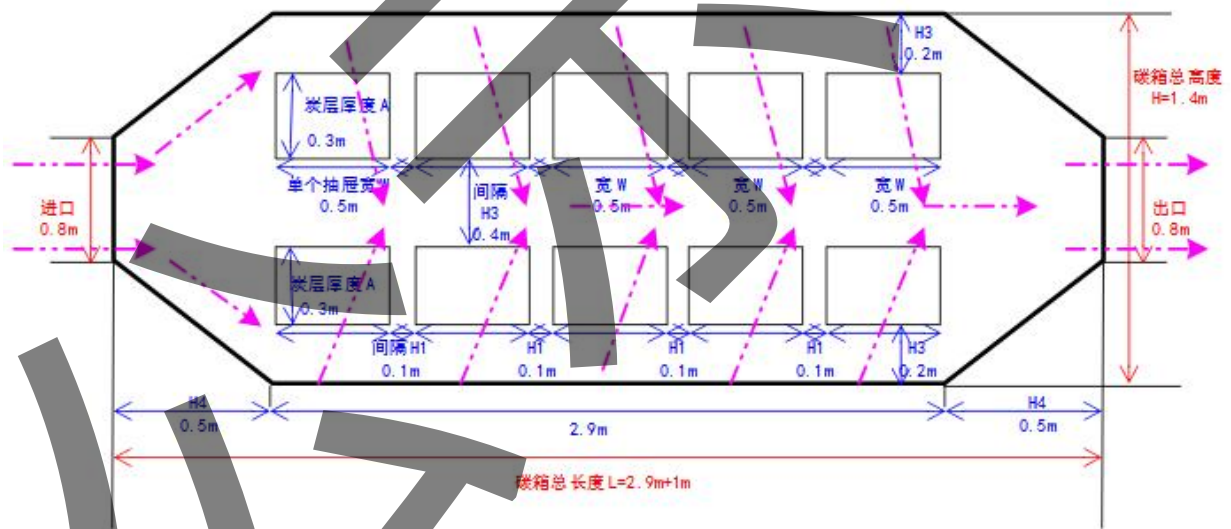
H3
0.2m

碳箱总高度
H=1.4m

炭层厚度A
0.3m

单个抽屉宽W
0.5m

间隔
H3
0.4m

宽W
0.5m

宽W
0.5m

宽W
0.5m

进口
0.8m

出口
0.8m

炭层厚度A
0.3m

间隔H1
0.1m

H1
0.1m

H1
0.1m

H1
0.1m

H3
0.2m

H4
0.5m

2.9m

H4
0.5m

碳箱总长度L=2.9m+1m